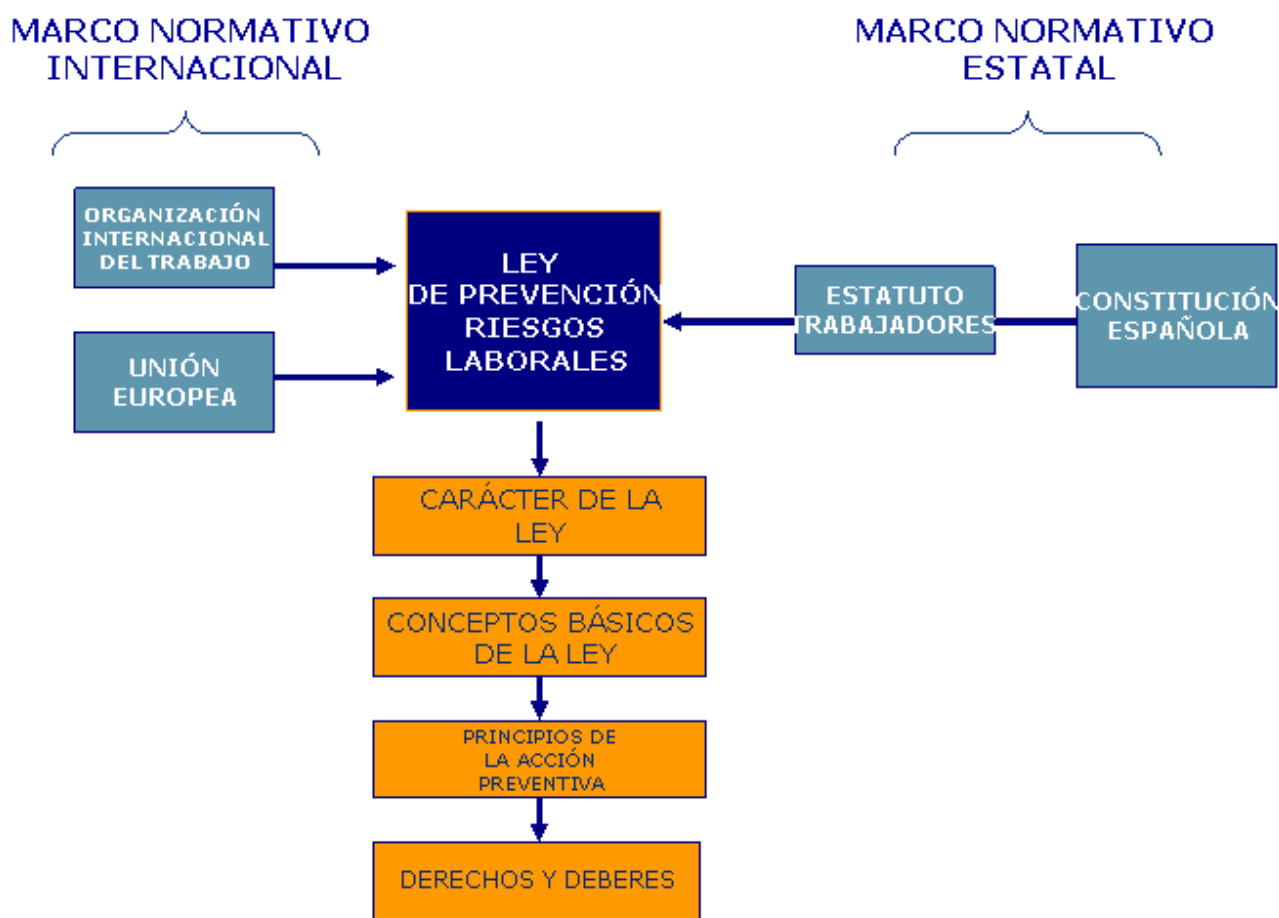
MARCO NORMATIVO INTERNACIONAL

MARCO NORMATIVO ESTATAL

ORGANIZACIÓN INTERNACIONAL DEL TRABAJO

UNIÓN EUROPEA

LEY DE PREVENCIÓN RIESGOS LABORALES

ESTATUTO TRABAJADORES

CONSTITUCIÓN ESPAÑOLA

CARÁCTER DE LA LEY

CONCEPTOS BÁSICOS DE LA LEY

PRINCIPIOS DE LA ACCIÓN PREVENTIVA

DERECHOS Y DEBERES